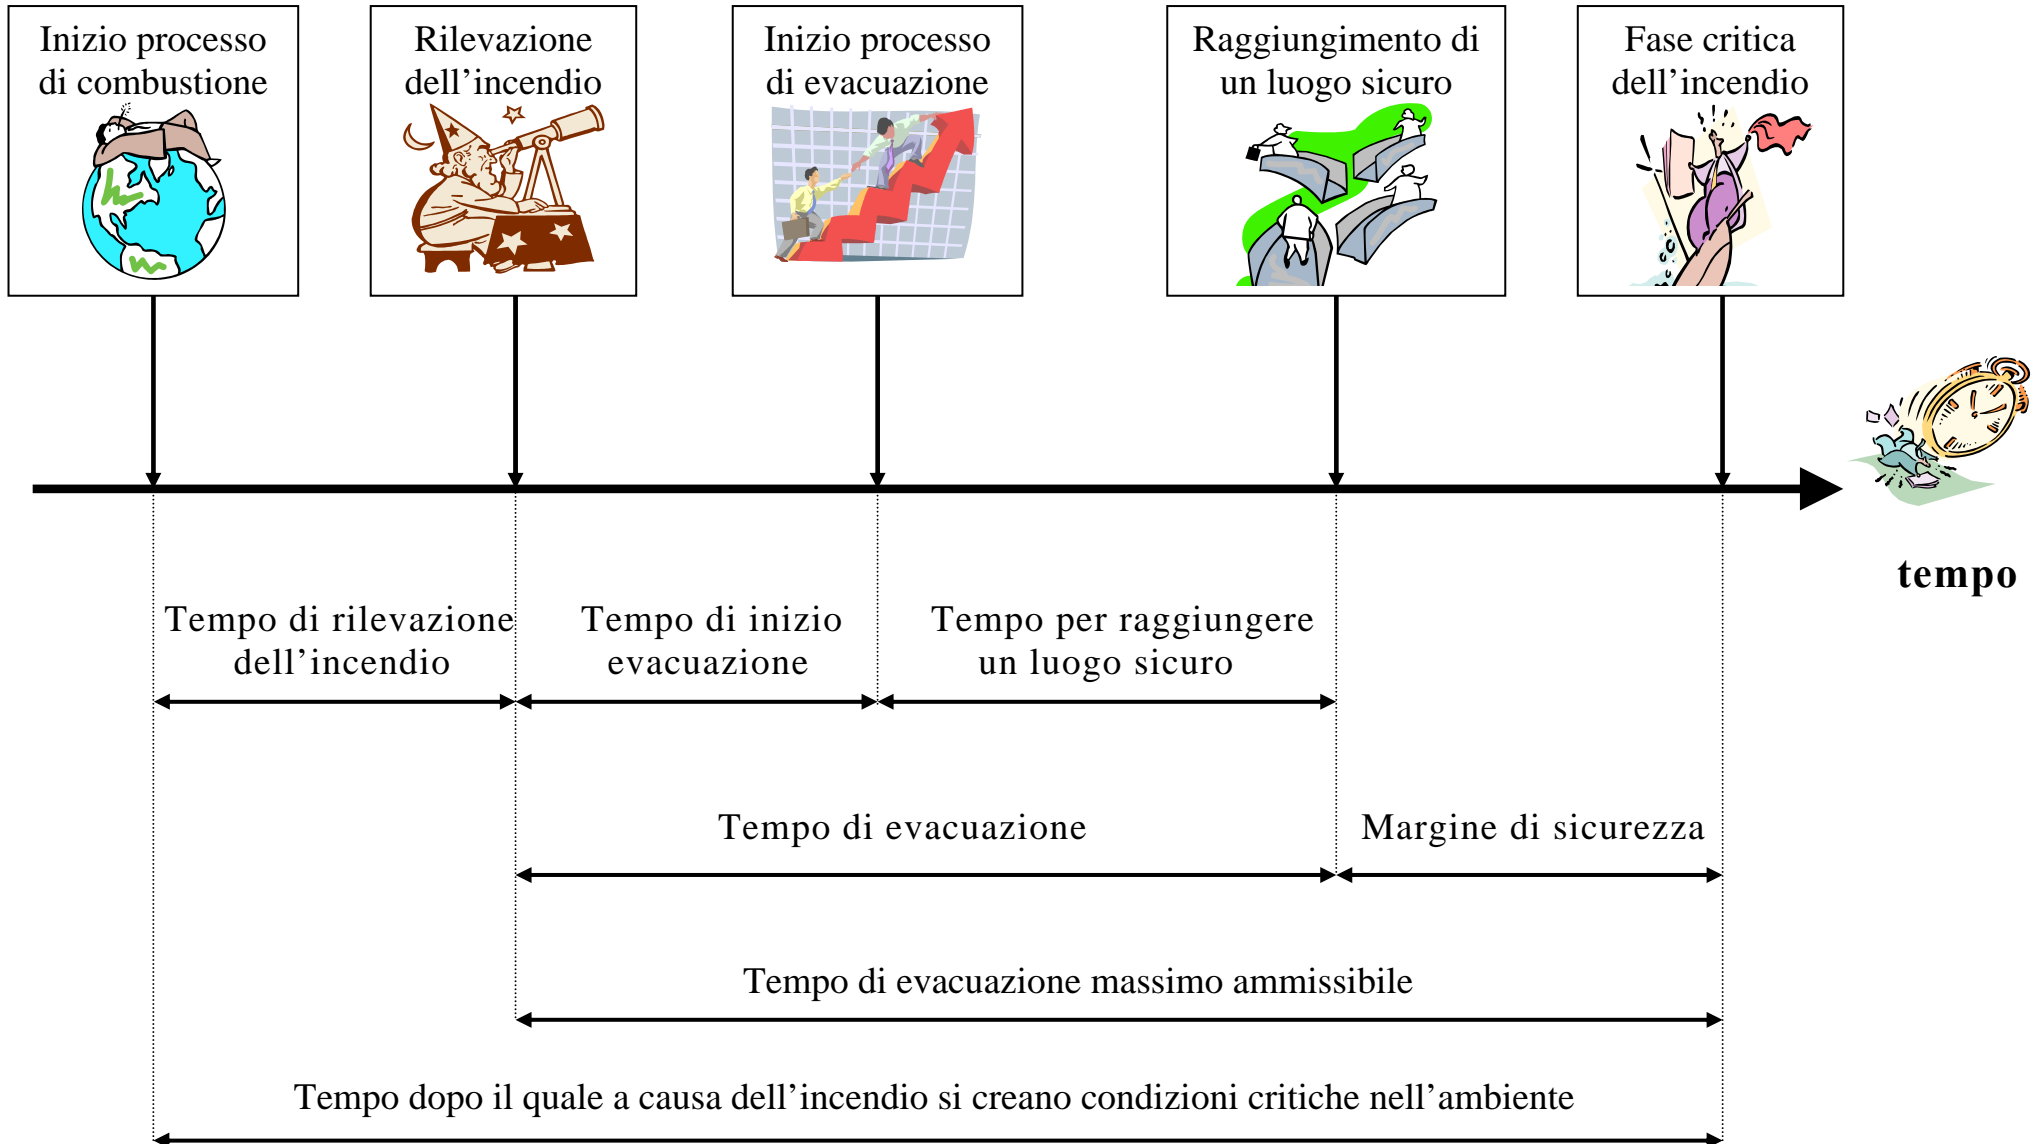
Inizio processo di combustione

Rilevazione dell’incendio

Inizio processo di evacuazione

Raggiungimento di un luogo sicuro

Fase critica dell’incendio

tempo

Tempo di rilevazione dell’incendio

Tempo di inizio evacuazione

Tempo per raggiungere un luogo sicuro

Tempo di evacuazione

Margine di sicurezza

Tempo di evacuazione massimo ammissibile

Tempo dopo il quale a causa dell’incendio si creano condizioni critiche nell’ambiente